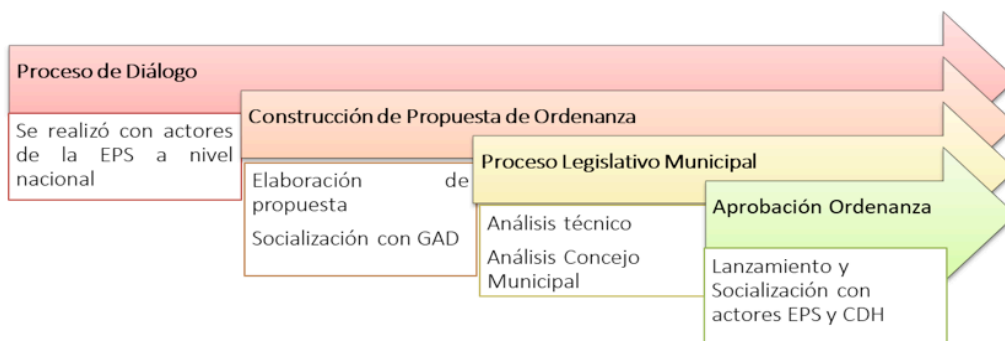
Proceso de Diálogo

Se realizó con actores de la EPS a nivel nacional

Construcción de Propuesta de Ordenanza

Elaboración de propuesta

Socialización con GAD

Proceso Legislativo Municipal

Análisis técnico

Análisis Concejo Municipal

Aprobación Ordenanza

Lanzamiento y Socialización con actores EPS y CDH